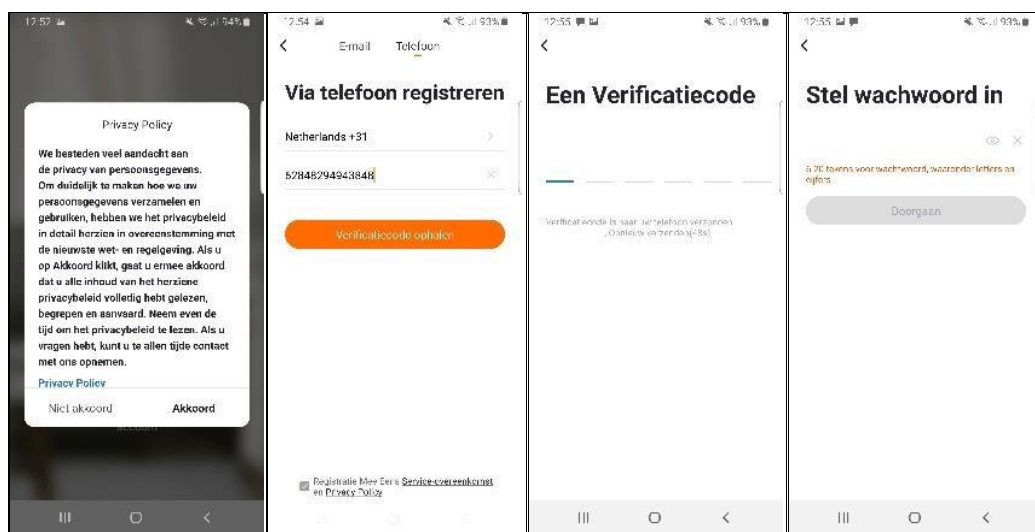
12:52 94%

Privacy Policy

We besteden veel aandacht aan de privacy van persoonsgegevens. Om duidelijk te maken hoe we uw persoonsgegevens verzamelen en gebruiken, hebben we het privacybeleid in detail herzien in overeenstemming met de nieuwste wet- en regelgeving. Als u op Akkoord klikt, gaat u ermee akkoord dat u alle inhoud van het herziene privacybeleid volledig hebt gelezen, begrepen en aanvaard. Neem even de tijd om het privacybeleid te lezen. Als u vragen hebt, kunt u te allen tijde contact met ons opnemen.

Privacy Policy

Niet akkoord Akkoord

12:54 93%

E-mail Telefoon

Via telefoon registreren

Netherlands +31

5284829494384

Verificatiecode ophalen

Registratie Mee Eens Service-overeenkomst en Privacy Policy

12:55 93%

Een Verificatiecode

Verificatiecode is naar uw telefoon verzonden. Opnieuw verzenden(48s)

12:55 93%

Stel wachwoord in

6-20 tekens voor wachtwoord, waaronder letters en cijfers

Doorgaan